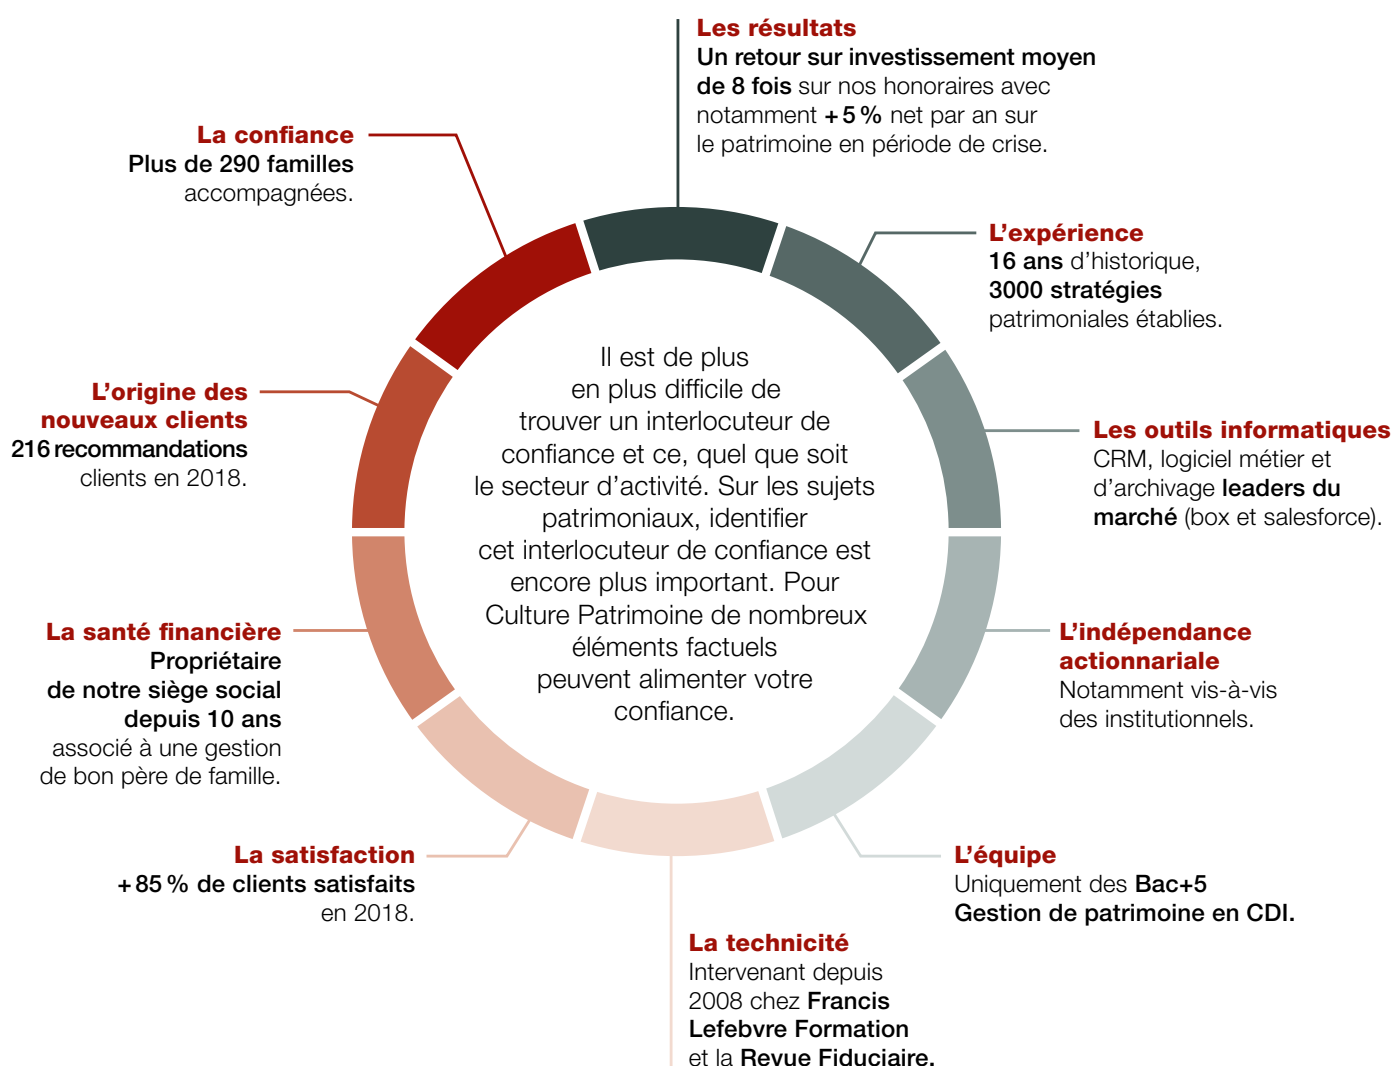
Les résultats
Un retour sur investissement moyen de 8 fois sur nos honoraires avec notamment +5 % net par an sur le patrimoine en période de crise.

La confiance
Plus de 290 familles accompagnées.

L'expérience
16 ans d'historique, 3000 stratégies patrimoniales établies.

Il est de plus en plus difficile de trouver un interlocuteur de confiance et ce, quel que soit le secteur d'activité. Sur les sujets patrimoniaux, identifier cet interlocuteur de confiance est encore plus important. Pour Culture Patrimoine de nombreux éléments factuels peuvent alimenter votre confiance.

L'origine des nouveaux clients
216 recommandations clients en 2018.

Les outils informatiques
CRM, logiciel métier et d'archivage leaders du marché (box et salesforce).

La santé financière
Propriétaire de notre siège social depuis 10 ans associé à une gestion de bon père de famille.

L'indépendance actionnariale
Notamment vis-à-vis des institutionnels.

La satisfaction
+85 % de clients satisfaits en 2018.

L'équipe
Uniquement des Bac+5 Gestion de patrimoine en CDI.

La technicité
Intervenant depuis 2008 chez Francis Lefebvre Formation et la Revue Fiduciaire.